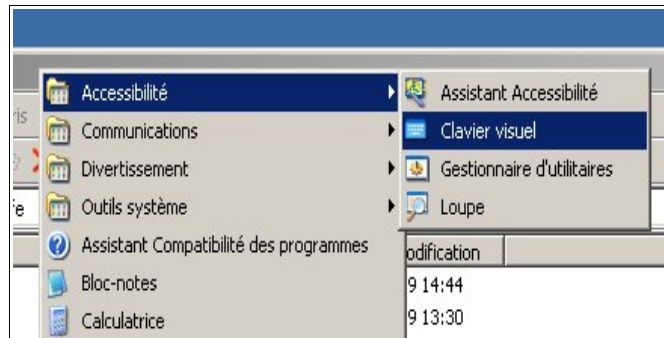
ris
fe
Accessibilité
Communications
Divertissement
Outils système
Assistant Compatibilité des programmes
Bloc-notes
Calculatrice
Assistant Accessibilité
Clavier visuel
Gestionnaire d'utilitaires
Loupe
odification
9 14:44
9 13:30